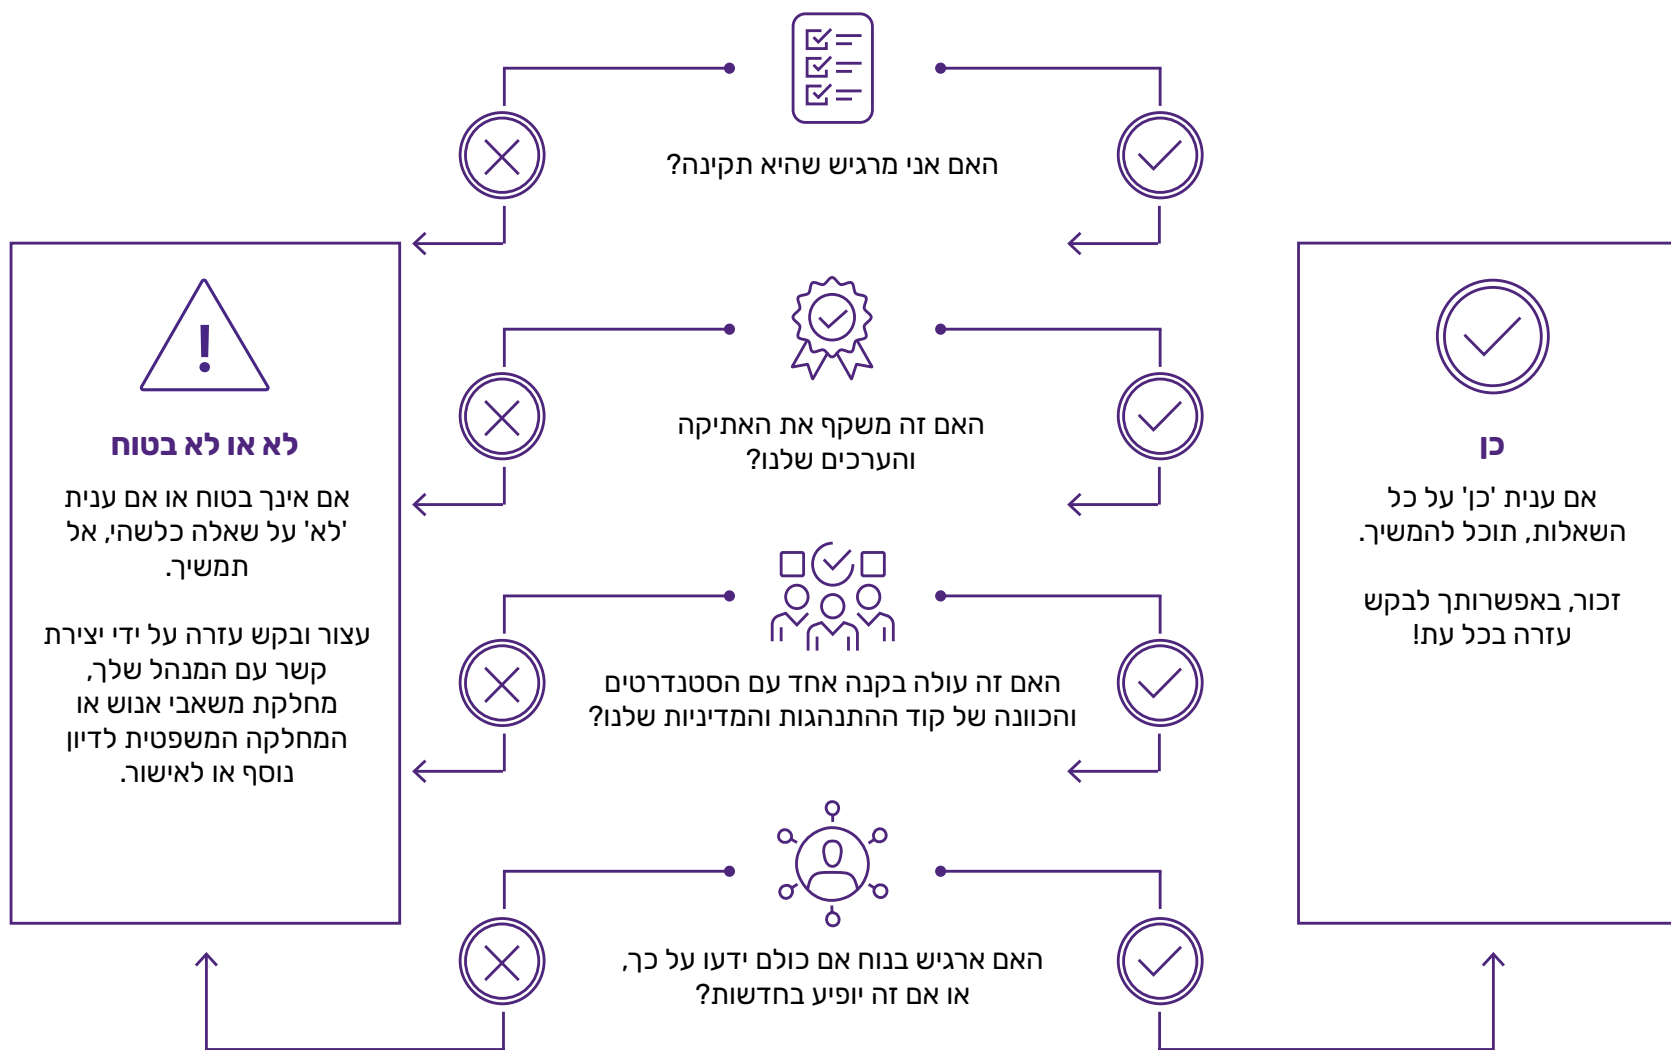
האם אני מרגיש שהיא תקינה?

האם זה משקף את האתיקה והערכים שלנו?

האם זה עולה בקנה אחד עם הסטנדרטים והכוונה של קוד ההתנהגות והמדיניות שלנו?

האם ארגיש בנוח אם כולם ידעו על כך, או אם זה יופיע בחדשות?

כן

אם ענית 'כן' על כל השאלות, תוכל להמשיך.

זכור, באפשרותך לבקש עזרה בכל עת!

לא או לא בטוח

אם אינך בטוח או אם ענית 'לא' על שאלה כלשהי, אל תמשיך.

עצור ובקש עזרה על ידי יצירת קשר עם המנהל שלך, מחלקת משאבי אנוש או המחלקה המשפטית לדיון נוסף או לאישור.